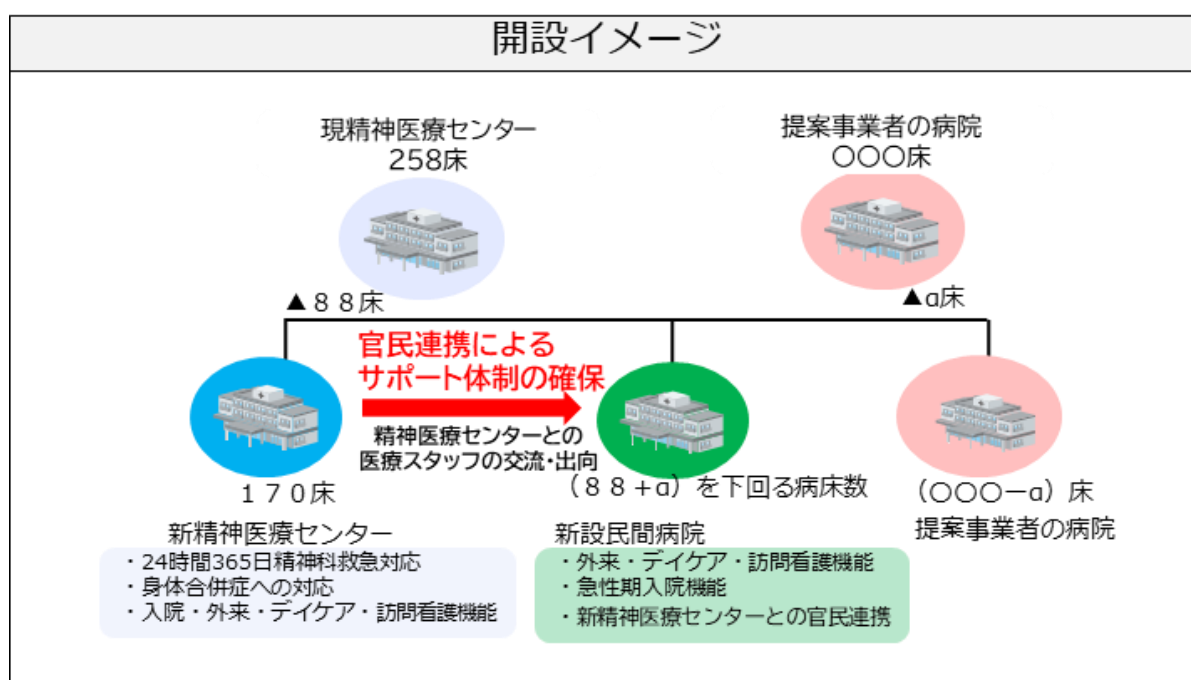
開設イメージ

現精神医療センター
258床

提案事業者の病院
○○○床

▲８８床

▲α床

官民連携による
サポート体制の確保

精神医療センターとの
医療スタッフの交流・出向

１７０床

（８８＋α）を下回る病床数

（○○○－α）床
提案事業者の病院

新精神医療センター
・24時間365日精神科救急対応
・身体合併症への対応
・入院・外来・デイケア・訪問看護機能

新設民間病院
・外来・デイケア・訪問看護機能
・急性期入院機能
・新精神医療センターとの官民連携